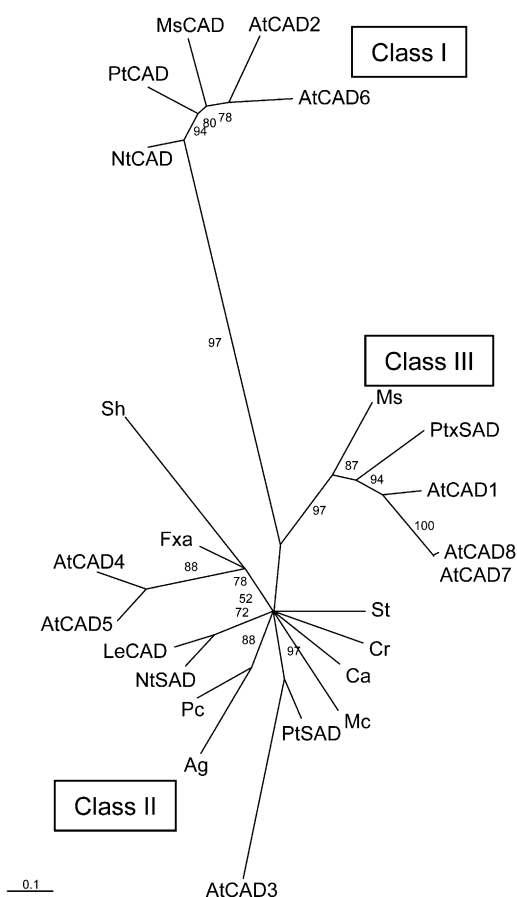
MsCAD
AtCAD2
Class I
PtCAD
AtCAD6
80
78
94
NtCAD
97
Class III
Ms
PtxSAD
87
94
AtCAD1
97
100
AtCAD8
AtCAD7
Sh
Fxa
AtCAD4
88
78
52
72
St
AtCAD5
LeCAD
Cr
88
97
NtSAD
Ca
Pc
PtSAD
Mc
Ag
Class II
0.1
AtCAD3